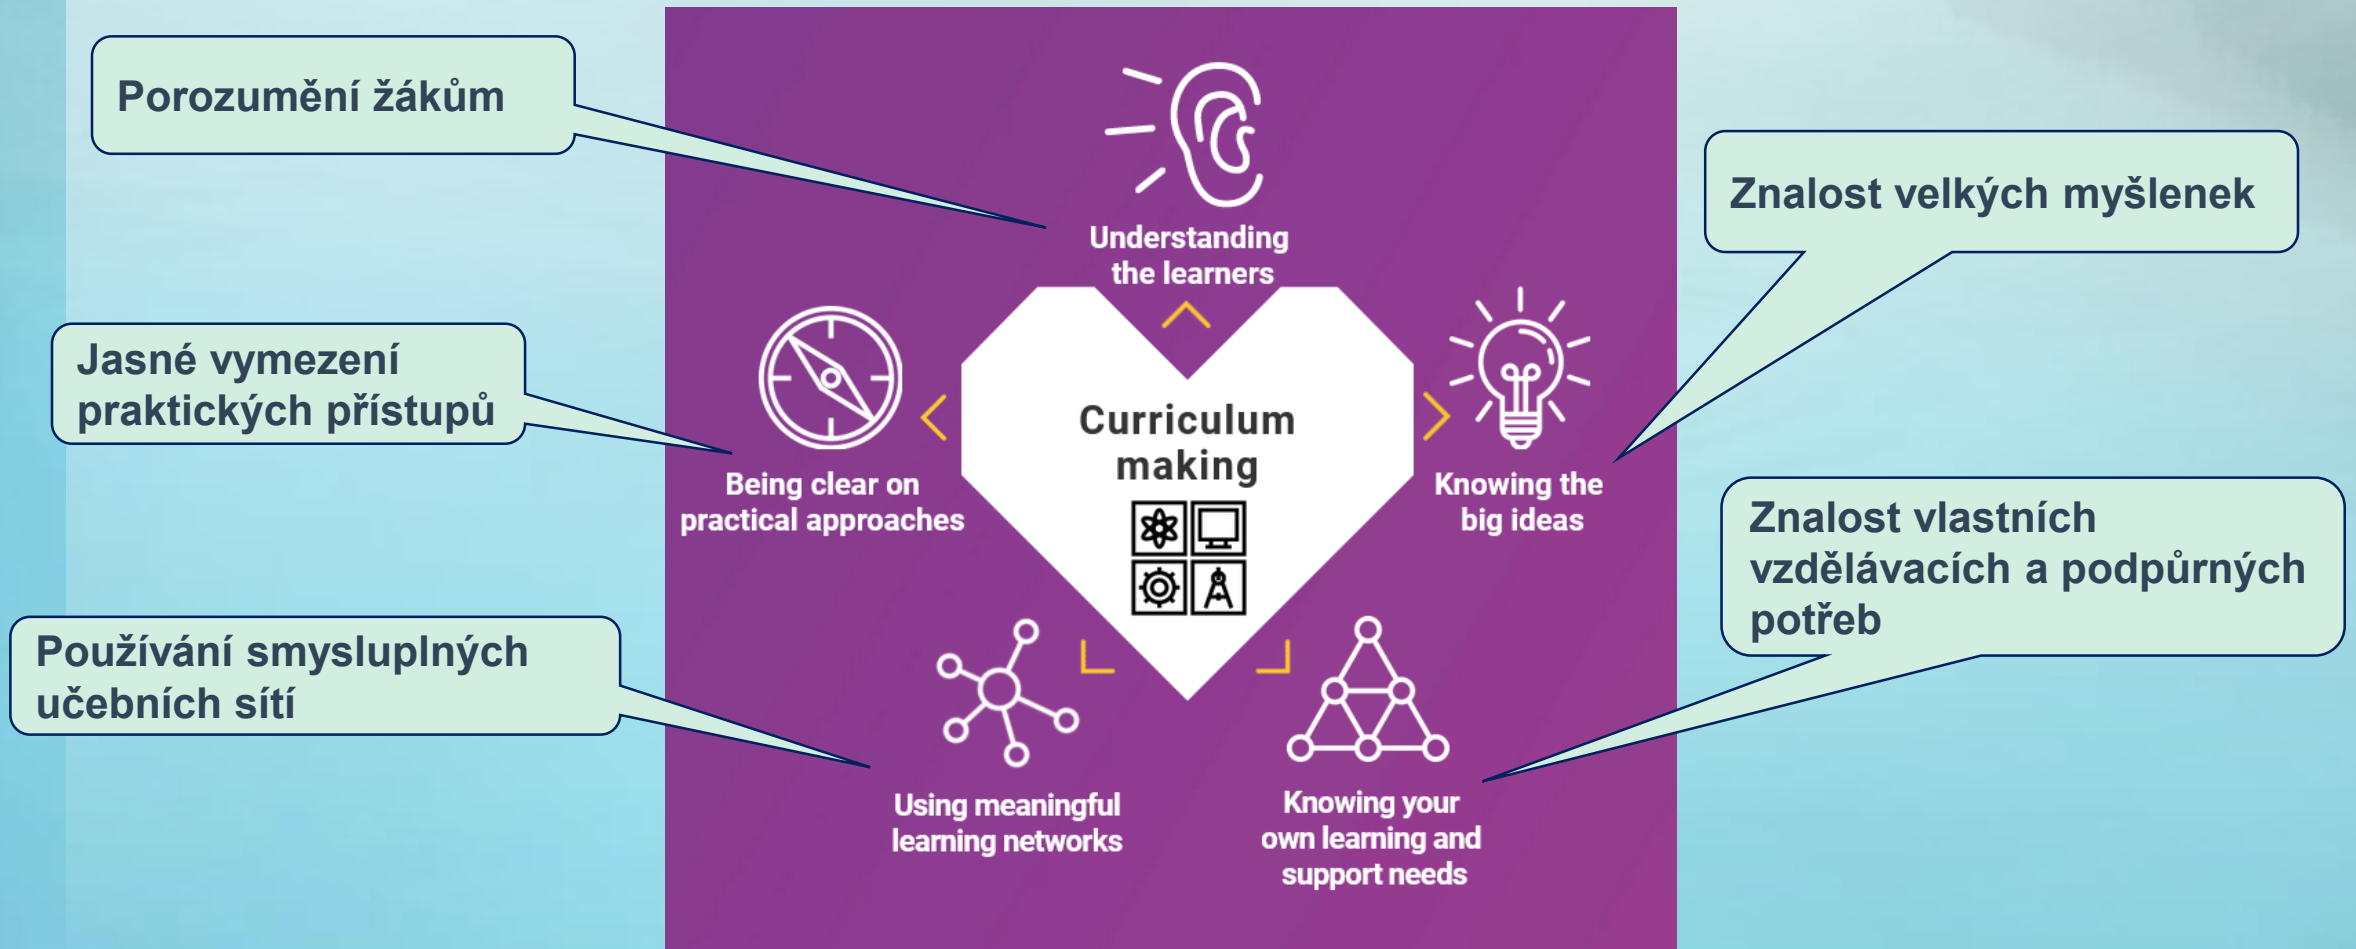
Porozumění žákům

Understanding the learners

Znalost velkých myšlenek

Jasné vymezení praktických přístupů

Curriculum making

Being clear on practical approaches

Knowing the big ideas

Znalost vlastních vzdělávacích a podpůrných potřeb

Používání smysluplných učebních sítí

Using meaningful learning networks

Knowing your own learning and support needs